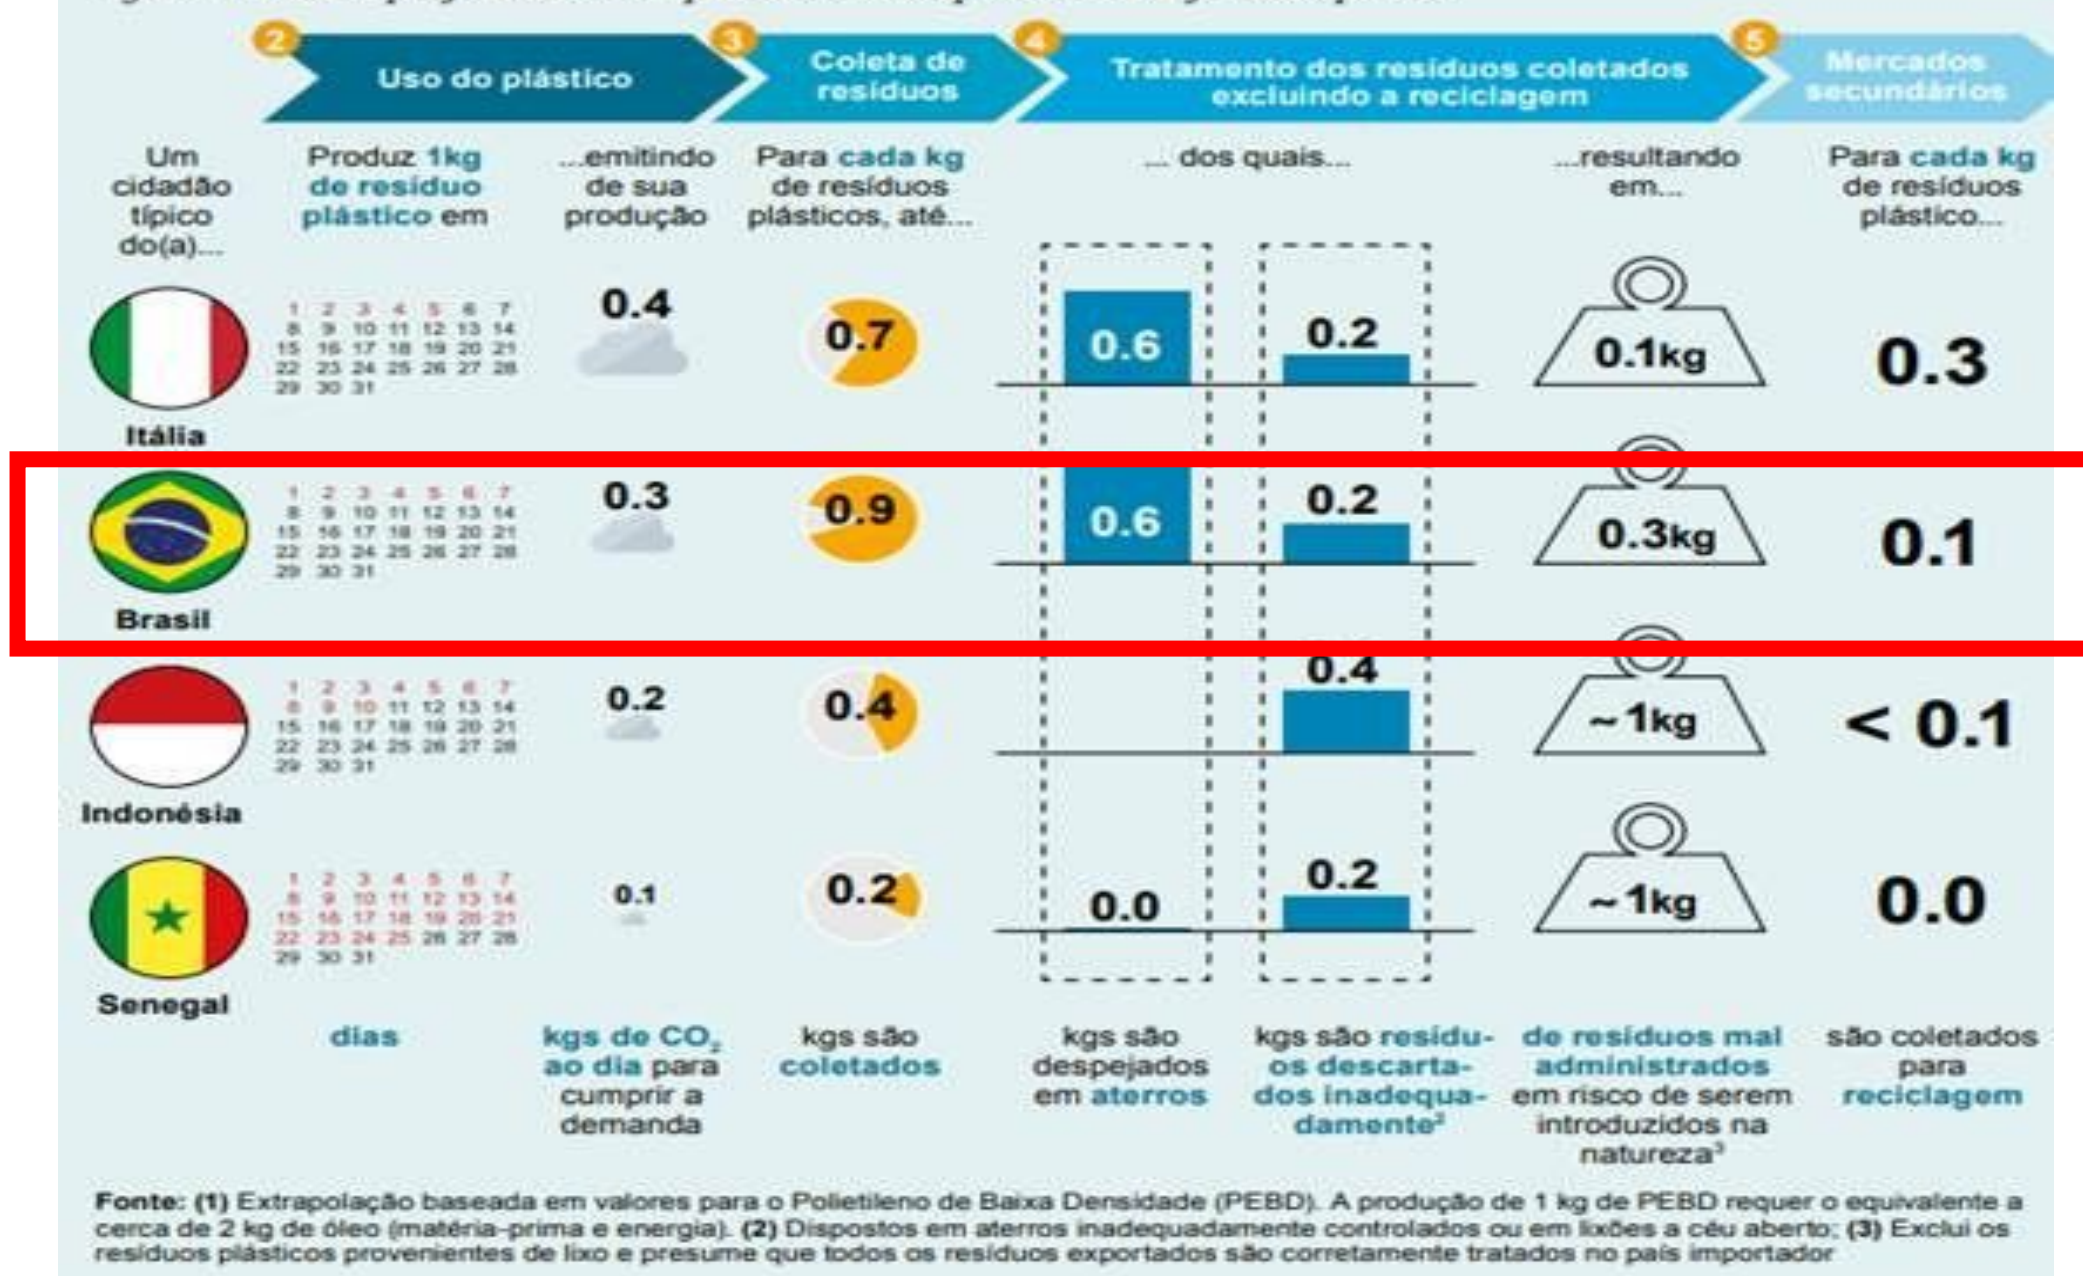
2 Uso do plástico
3 Coleta de resíduos
4 Tratamento dos resíduos coletados excluindo a reciclagem
5 Mercados secundários

Um cidadão típico do(a)...

Produz 1kg de resíduo plástico em

...emitindo de sua produção

Para cada kg de resíduos plásticos, até...

... dos quais...

...resultando em...

Para cada kg de resíduos plástico...

Itália
1 2 3 4 5 6 7 8 9 10 11 12 13 14 15 16 17 18 19 20 21 22 23 24 25 26 27 28 29 30 31
0.4
0.7
0.6
0.2
0.1kg
0.3

Brasil
1 2 3 4 5 6 7 8 9 10 11 12 13 14 15 16 17 18 19 20 21 22 23 24 25 26 27 28 29 30 31
0.3
0.9
0.6
0.2
0.3kg
0.1

Indonésia
1 2 3 4 5 6 7 8 9 10 11 12 13 14 15 16 17 18 19 20 21 22 23 24 25 26 27 28 29 30 31
0.2
0.4
0.4
~1kg
< 0.1

Senegal
1 2 3 4 5 6 7 8 9 10 11 12 13 14 15 16 17 18 19 20 21 22 23 24 25 26 27 28 29 30 31
0.1
0.2
0.0
0.2
~1kg
0.0

dias

kgs de $CO_2$ ao dia para cumprir a demanda

kgs são coletados

kgs são despejados em aterros

kgs são resíduos descartados inadequadamente²

de resíduos mal administrados em risco de serem introduzidos na natureza³

são coletados para reciclagem

Fonte: (1) Extrapolação baseada em valores para o Polietileno de Baixa Densidade (PEBD). A produção de 1 kg de PEBD requer o equivalente a cerca de 2 kg de óleo (matéria-prima e energia). (2) Dispostos em aterros inadequadamente controlados ou em lixões a céu aberto; (3) Exclui os resíduos plásticos provenientes de lixo e presume que todos os resíduos exportados são corretamente tratados no país importador